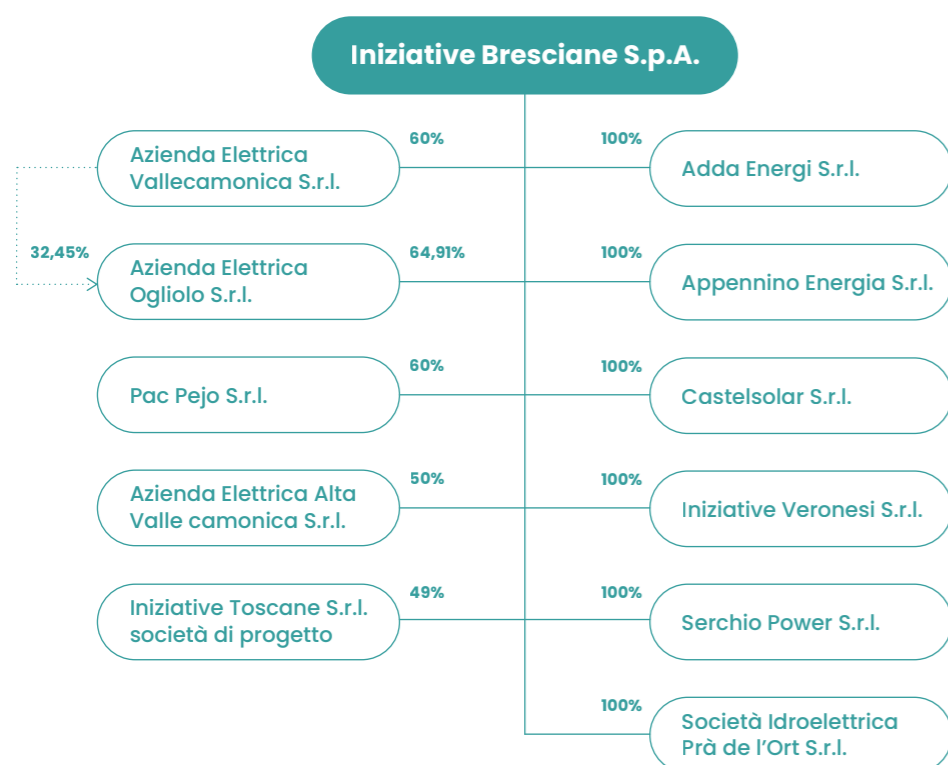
Iniziative Bresciane S.p.A.

60%
Azienda Elettrica Vallecamonica S.r.l.

32,45%

64,91%
Azienda Elettrica Ogliolo S.r.l.

60%
Pac Pejo S.r.l.

50%
Azienda Elettrica Alta Valle camonica S.r.l.

49%
Iniziative Toscane S.r.l. società di progetto

100%
Adda Energi S.r.l.

100%
Appennino Energia S.r.l.

100%
Castelsolar S.r.l.

100%
Iniziative Veronesi S.r.l.

100%
Serchio Power S.r.l.

100%
Società Idroelettrica Prà de l'Ort S.r.l.